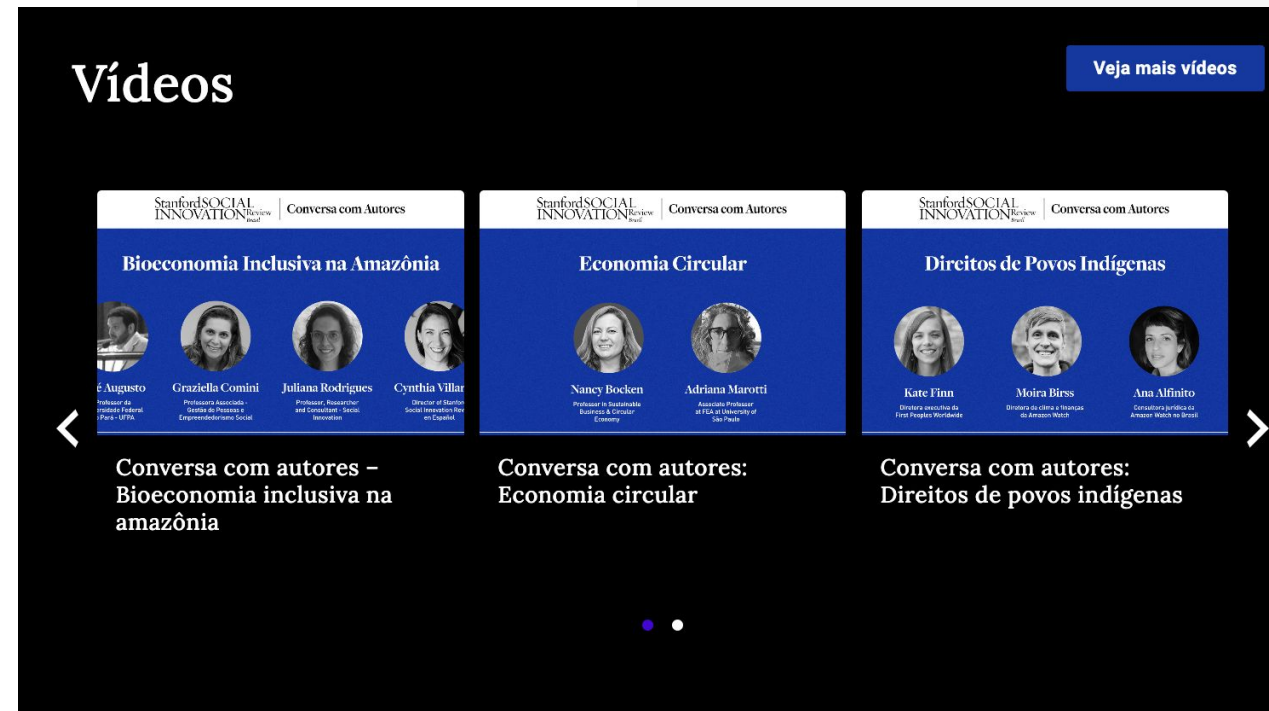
Vídeos

Veja mais vídeos

Stanford SOCIAL INNOVATION Review Brasil | Conversa com Autores

Bioeconomia Inclusiva na Amazônia

é Augusto
Professor da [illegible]rsidade Federal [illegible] Pará - UFPA

Graziella Comini
Professora Associada - Gestão de Pessoas e Empreendedorismo Social

Juliana Rodrigues
Professor, Researcher and Consultant - Sesisi Innovation

Cynthia Villar
Director of Stanfor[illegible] Social Innovation Rev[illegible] en Español

Conversa com autores – Bioeconomia inclusiva na amazônia

Stanford SOCIAL INNOVATION Review Brasil | Conversa com Autores

Economia Circular

Nancy Bocken
Professor in Sustainable Business & Circular Economy

Adriana Marotti
Associate Professor at FEA at University of São Paulo

Conversa com autores: Economia circular

Stanford SOCIAL INNOVATION Review Brasil | Conversa com Autores

Direitos de Povos Indígenas

Kate Finn
Diretora executiva da First Peoples Worldwide

Moira Birss
Diretora de clima e finanças da Amazon Watch

Ana Alfinito
Consultora jurídica da Amazon Watch no Brasil

Conversa com autores: Direitos de povos indígenas